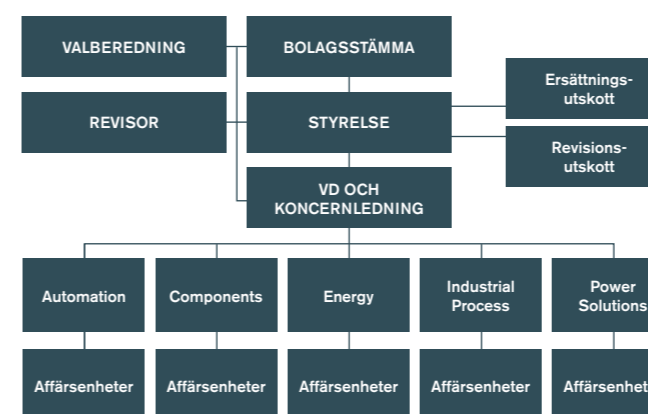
VALBEREDNING

BOLAGSSTÄMMA

REVISOR

STYRELSE

Ersättnings-utskott

Revisions-utskott

VD OCH KONCERNLEDNING

Automation

Components

Energy

Industrial Process

Power Solutions

Affärsenheter

Affärsenheter

Affärsenheter

Affärsenheter

Affärsenhet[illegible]